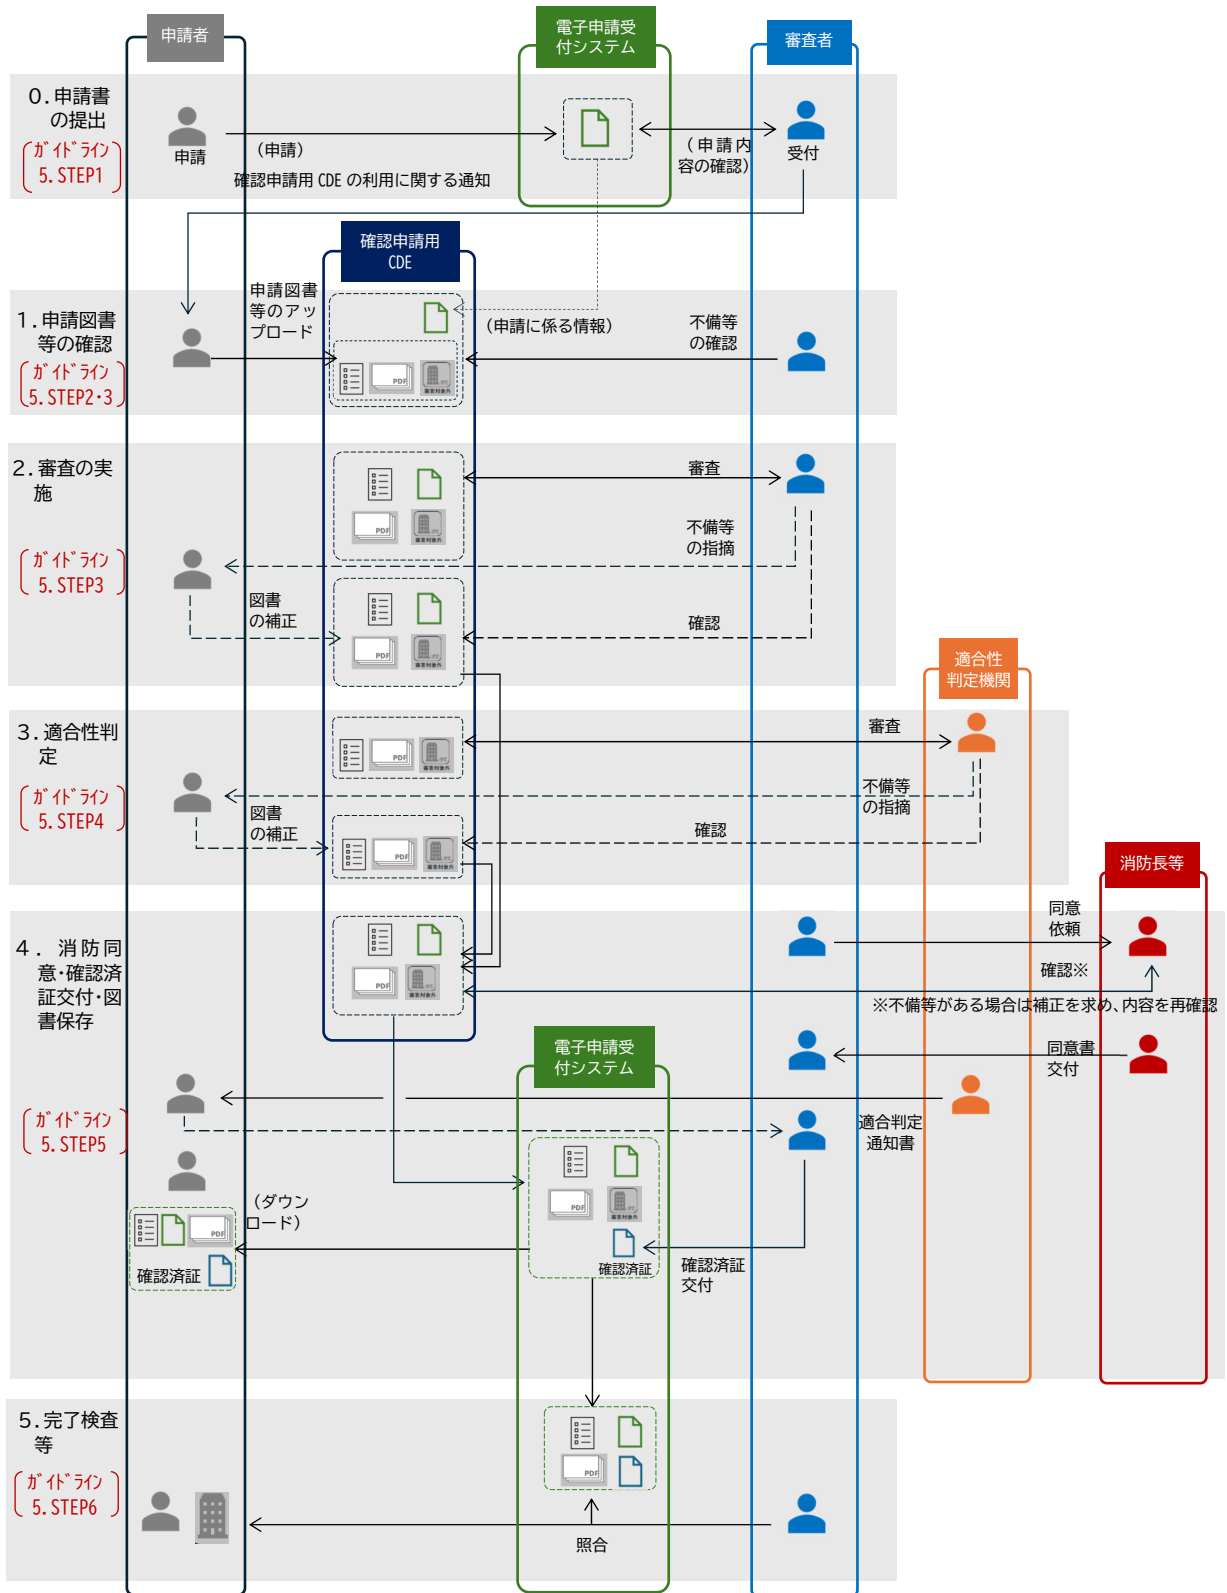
申請者

電子申請受付システム

審査者

0. 申請書の提出

ｶﾞｲﾄﾞﾗｲﾝ 5. STEP1

申請

（申請）

確認申請用 CDE の利用に関する通知

（申請内容の確認）

受付

確認申請用 CDE

1. 申請図書等の確認

ｶﾞｲﾄﾞﾗｲﾝ 5. STEP2･3

申請図書等のアップロード

（申請に係る情報）

不備等の確認

2. 審査の実施

ｶﾞｲﾄﾞﾗｲﾝ 5. STEP3

審査

不備等の指摘

図書の補正

確認

適合性判定機関

3. 適合性判定

ｶﾞｲﾄﾞﾗｲﾝ 5. STEP4

審査

不備等の指摘

図書の補正

確認

消防長等

4. 消防同意･確認済証交付･図書保存

同意依頼

確認※

※不備等がある場合は補正を求め、内容を再確認

電子申請受付システム

同意書交付

ｶﾞｲﾄﾞﾗｲﾝ 5. STEP5

適合判定通知書

（ダウンロード）

確認済証

確認済証

確認済証交付

5. 完了検査等

ｶﾞｲﾄﾞﾗｲﾝ 5. STEP6

照合